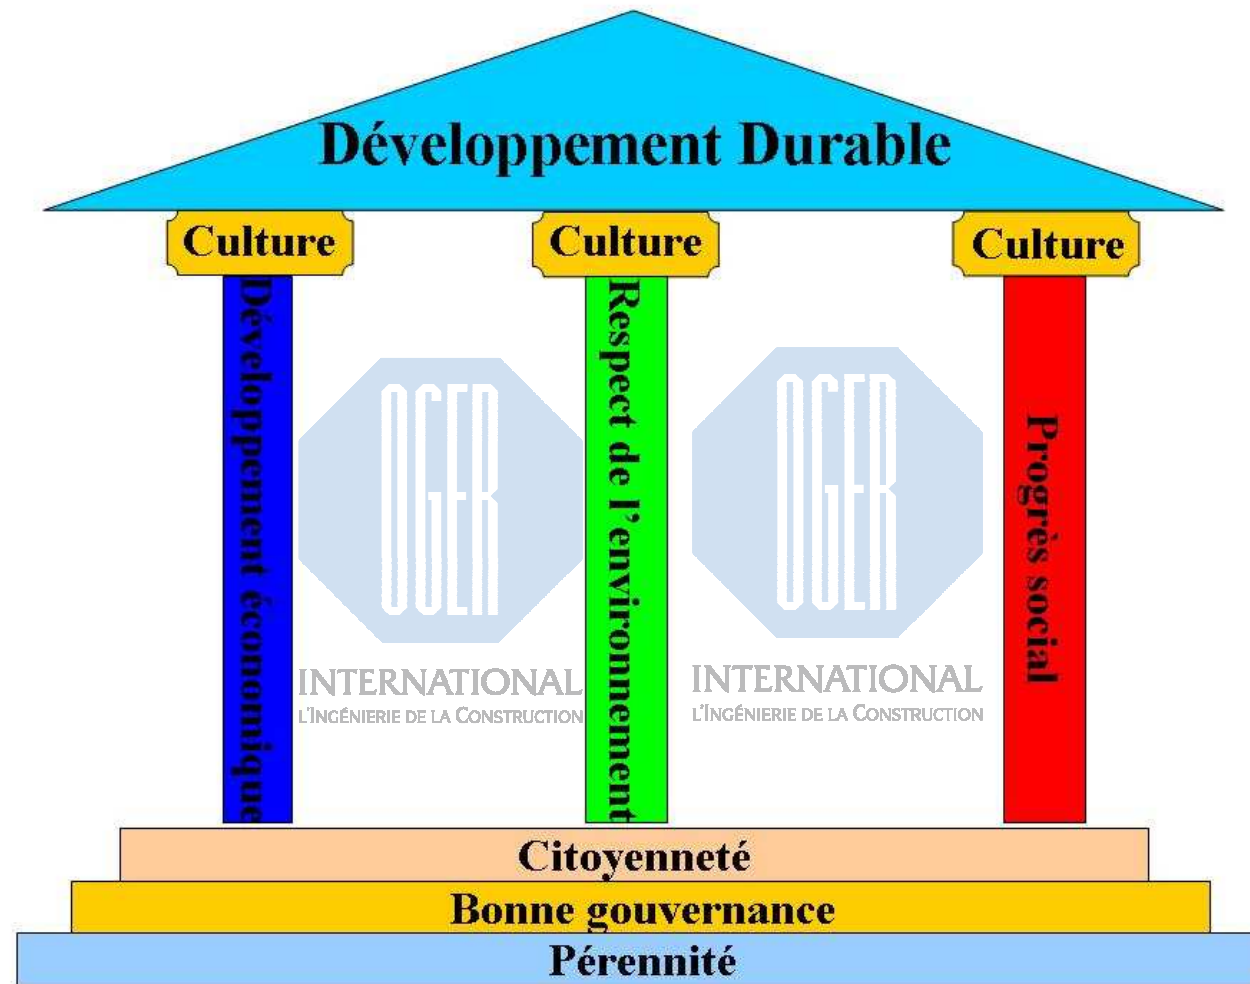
Développement Durable

Culture

Culture

Culture

Développement économique

Respect de l'environnement

Progrès social

OGER
INTERNATIONAL
L'INGÉNIERIE DE LA CONSTRUCTION

OGER
INTERNATIONAL
L'INGÉNIERIE DE LA CONSTRUCTION

Citoyenneté

Bonne gouvernance

Pérennité